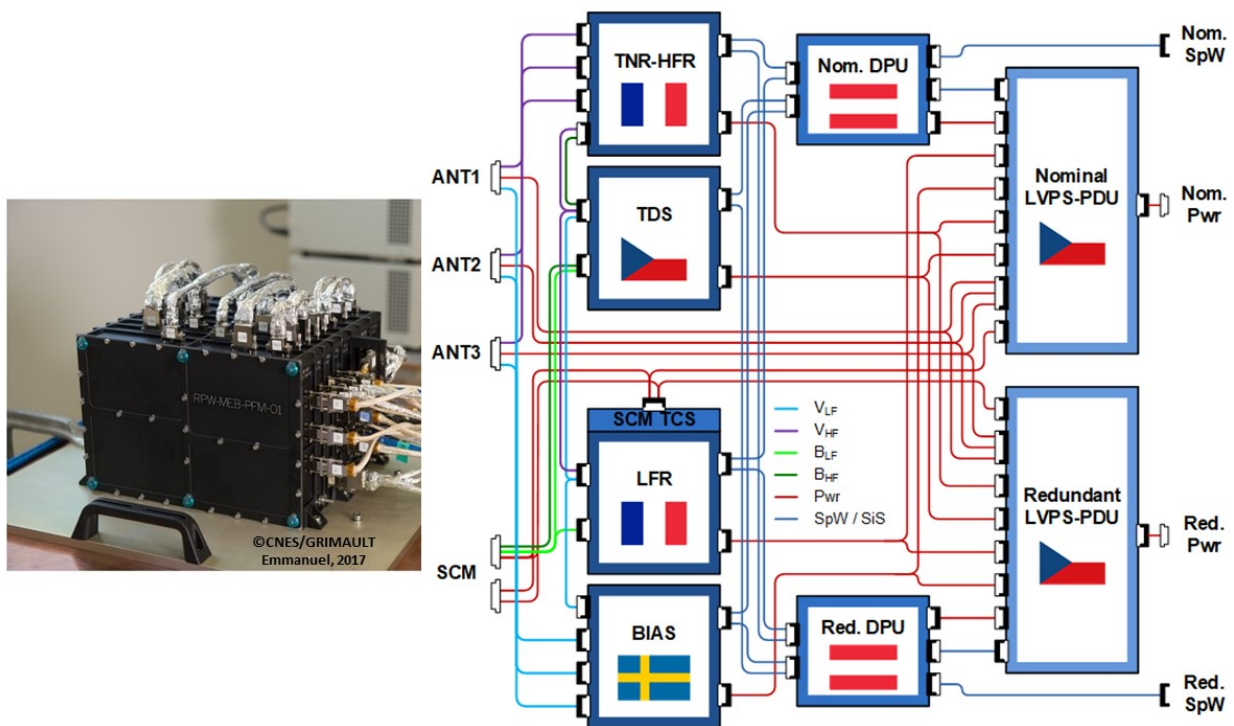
RPW-MEB-PFM-01

©CNES/GRIMAULT Emmanuel, 2017

TNR-HFR

Nom. DPU

Nom. SpW

Nominal LVPS-PDU

Nom. Pwr

ANT1

ANT2

ANT3

TDS

SCM TCS

$V_{LF}$

$V_{HF}$

$B_{LF}$

$B_{HF}$

Pwr

SpW / SiS

LFR

Redundant LVPS-PDU

Red. Pwr

SCM

BIAS

Red. DPU

Red. SpW